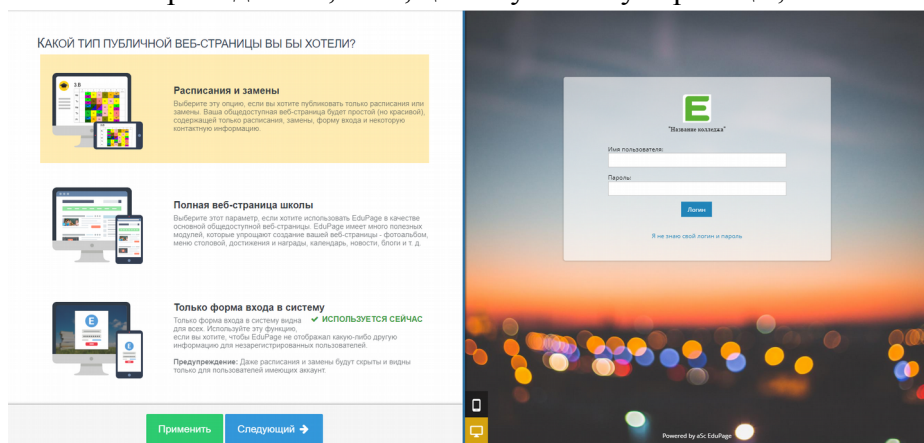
КАКОЙ ТИП ПУБЛИЧНОЙ ВЕБ-СТРАНИЦЫ ВЫ БЫ ХОТЕЛИ?

Расписания и замены
Выберите эту опцию, если вы хотите публиковать только расписания или замены. Ваша общедоступная веб-страница будет простой (но красивой), содержащей только расписания, замены, форму входа и некоторую контактную информацию.

Полная веб-страница школы
Выберите этот параметр, если хотите использовать EduPage в качестве основной общедоступной веб-страницы. EduPage имеет много полезных модулей, которые упрощают создание вашей веб-страницы - фотоальбом, меню столовой, достижения и награды, календарь, новости, блоги и т. д.

Только форма входа в систему
Только форма входа в систему видна для всех. Используйте эту функцию, если вы хотите, чтобы EduPage не отображал какую-либо другую информацию для незарегистрированных пользователей.
✔ ИСПОЛЬЗУЕТСЯ СЕЙЧАС

Предупреждение: Даже расписания и замены будут скрыты и видны только для пользователей имеющих аккаунт.

Применить
Следующий ➔

E
"Название колледжа"
Имя пользователя:
Пароль:
Логин
Я не знаю свой логин и пароль

Powered by aSc EduPage